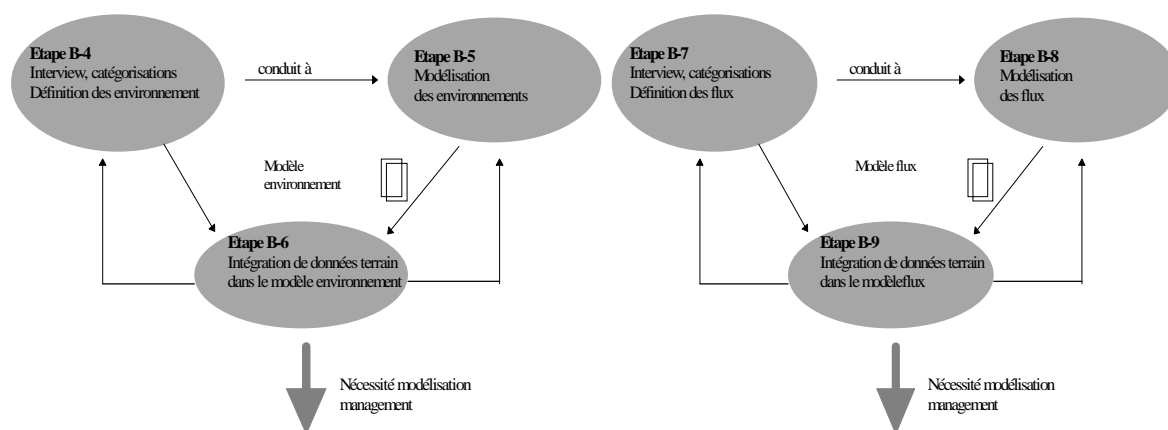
Etape B-4
Interview, catégorisations
Définition des environnement

conduit à

Etape B-5
Modélisation
des environnements

Modèle
environnement

Etape B-6
Intégration de données terrain
dans le modèle environnement

Nécessité modélisation
management

Etape B-7
Interview, catégorisations
Définition des flux

conduit à

Etape B-8
Modélisation
des flux

Modèle flux

Etape B-9
Intégration de données terrain
dans le modèleflux

Nécessité modélisation
management